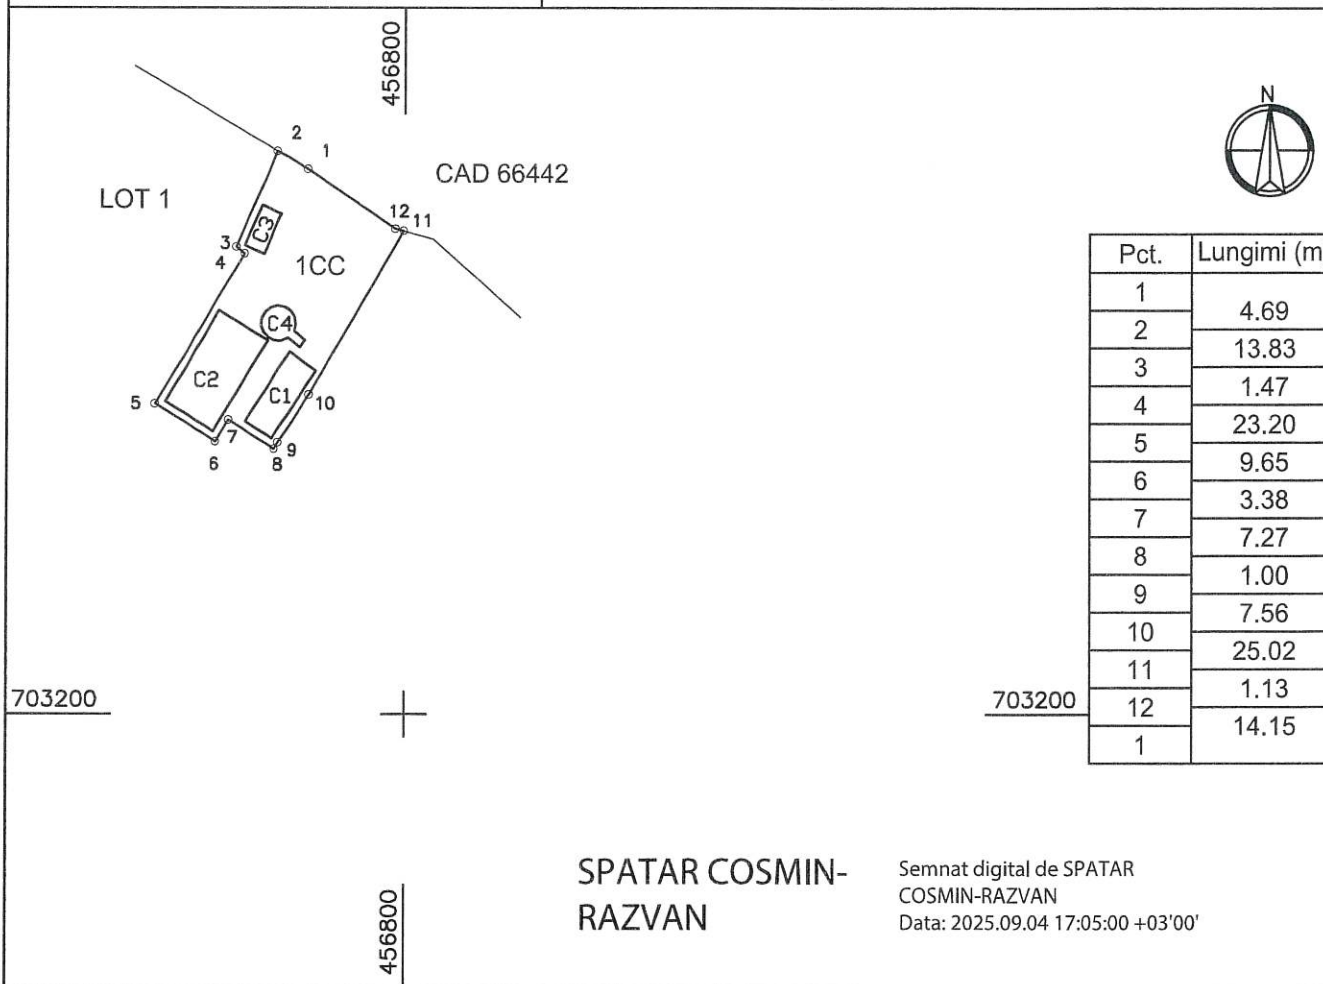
456800

N

2 1

CAD 66442

LOT 1

12 11

C3

3
4

1CC

C4

C2

C1

5

10

7

9

6

8

| Pct. | Lungimi (m |
|---|---|
| 1 | |
| | 4.69 |
| 2 | |
| | 13.83 |
| 3 | |
| | 1.47 |
| 4 | |
| | 23.20 |
| 5 | |
| | 9.65 |
| 6 | |
| | 3.38 |
| 7 | |
| | 7.27 |
| 8 | |
| | 1.00 |
| 9 | |
| | 7.56 |
| 10 | |
| | 25.02 |
| 11 | |
| | 1.13 |
| 12 | |
| | 14.15 |
| 1 | |

703200

703200

SPATAR COSMIN-RAZVAN

Semnat digital de SPATAR COSMIN-RAZVAN
Data: 2025.09.04 17:05:00 +03'00'

456800